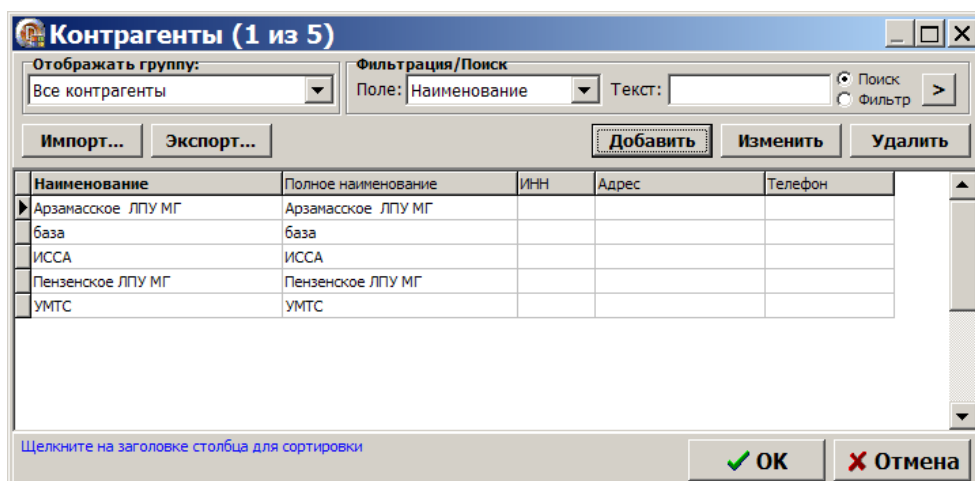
Контрагенты (1 из 5)

Отображать группу:
Все контрагенты

Фильтрация/Поиск
Поле: Наименование
Текст:
Поиск
Фильтр
>

Импорт...
Экспорт...
Добавить
Изменить
Удалить

| Наименование | Полное наименование | ИНН | Адрес | Телефон |
|---|---|---|---|---|
| Арзамасское ЛПУ МГ | Арзамасское ЛПУ МГ | | | |
| база | база | | | |
| ИССА | ИССА | | | |
| Пензенское ЛПУ МГ | Пензенское ЛПУ МГ | | | |
| УМТС | УМТС | | | |

Щелкните на заголовке столбца для сортировки

OK
Отмена